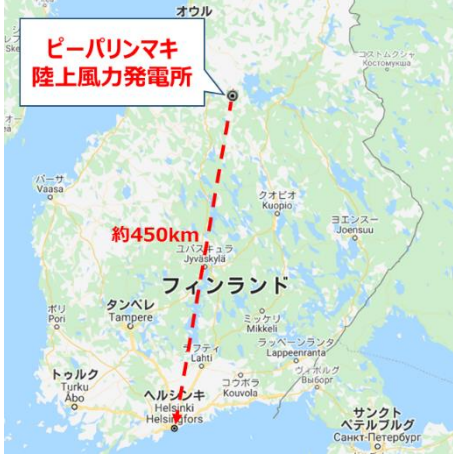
オウル

ピーパリンマキ
陸上風力発電所

コストムクシャ
Костомукша

ヴァーサ
Vaasa

クオピオ
Kuopio

ヨエンスー
Joensuu

約450km

ユヴァスキュラ
Jyväskylä

フィンランド

タンペレ
Tampere

ミッケリ
Mikkeli

ラッペーンランタ
Lappeenranta

ラハティ
Lahti

ヴィボルグ
Выборг

トゥルク
Turku
Åbo

コウヴォラ
Kouvola

ヘルシンキ
Helsinki
Helsingfors

サンクト
ペテルブルグ
Санкт-Петербург